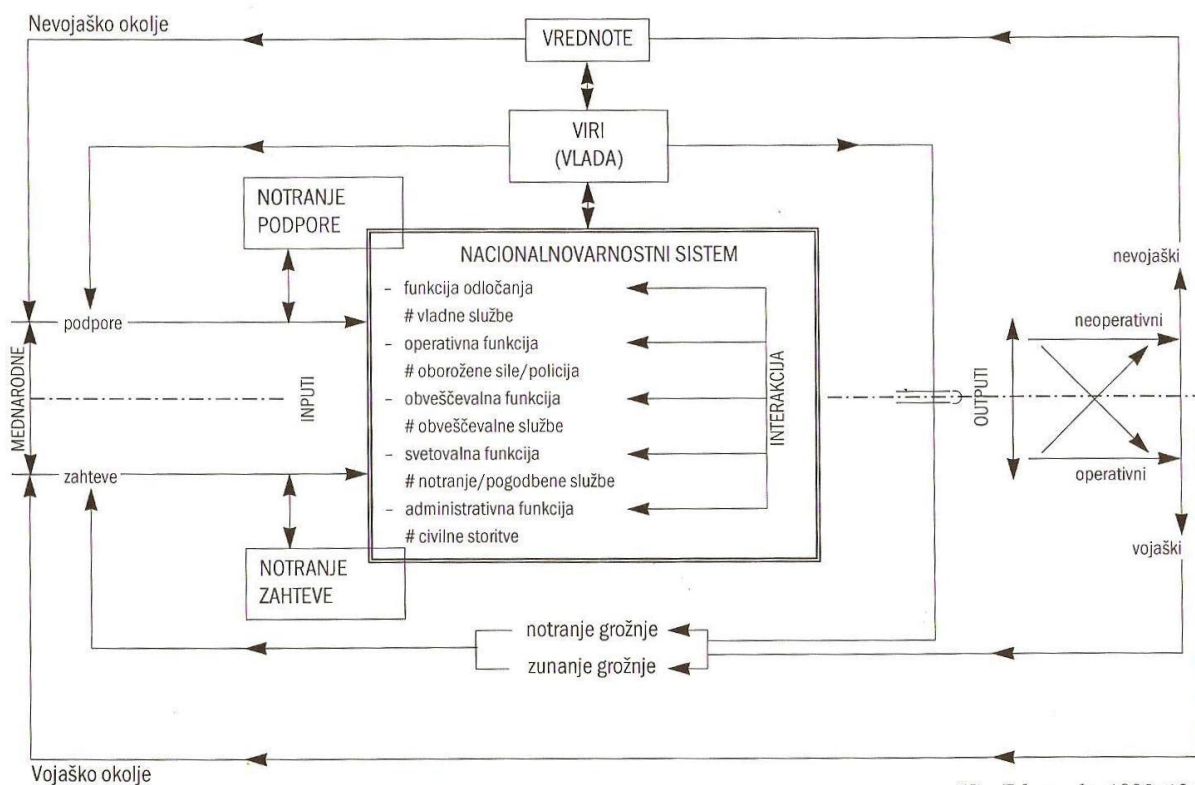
Nevojaško okolje

VREDNOTE

VIRI
(VLADA)

NOTRANJE
PODPORE

NACIONALNOVARNOSTNI SISTEM

– funkcija odločanja
# vladne službe
– operativna funkcija
# oborožene sile/policija
– obveščevalna funkcija
# obveščevalne službe
– svetovalna funkcija
# notranje/pogodbene službe
– administrativna funkcija
# civilne storitve

INTERAKCIJA

MEDNARODNE

podpore

INPUTI

zahteve

NOTRANJE
ZAHTEVE

OUTPUTI

nevojaški

neoperativni

operativni

vojaški

notranje grožnje

zunanje grožnje

Vojaško okolje

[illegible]